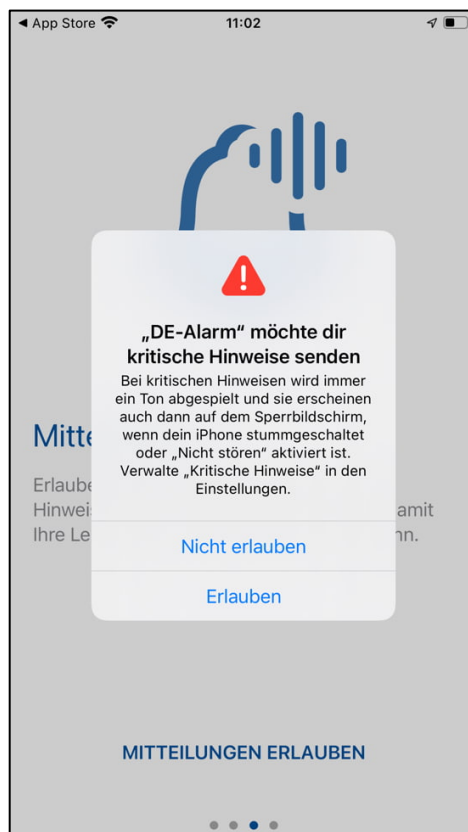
◀ App Store 11:02

„DE-Alarm“ möchte dir kritische Hinweise senden

Bei kritischen Hinweisen wird immer ein Ton abgespielt und sie erscheinen auch dann auf dem Sperrbildschirm, wenn dein iPhone stummgeschaltet oder „Nicht stören“ aktiviert ist. Verwalte „Kritische Hinweise“ in den Einstellungen.

Nicht erlauben

Erlauben

Mitte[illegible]

Erlaube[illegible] Hinwei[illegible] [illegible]amit Ihre Le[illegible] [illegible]nn.

MITTEILUNGEN ERLAUBEN